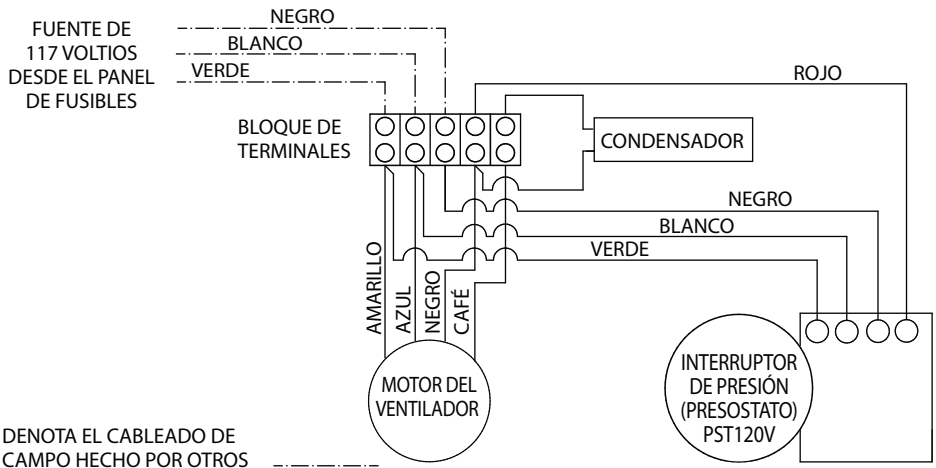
FUENTE DE
117 VOLTIOS
DESDE EL PANEL
DE FUSIBLES

NEGRO
BLANCO
VERDE

ROJO

BLOQUE DE
TERMINALES

CONDENSADOR

NEGRO
BLANCO
VERDE

AMARILLO
AZUL
NEGRO
CAFÉ

MOTOR DEL
VENTILADOR

INTERRUPTOR
DE PRESIÓN
(PRESOSTATO)
PST120V

DENOTA EL CABLEADO DE
CAMPO HECHO POR OTROS